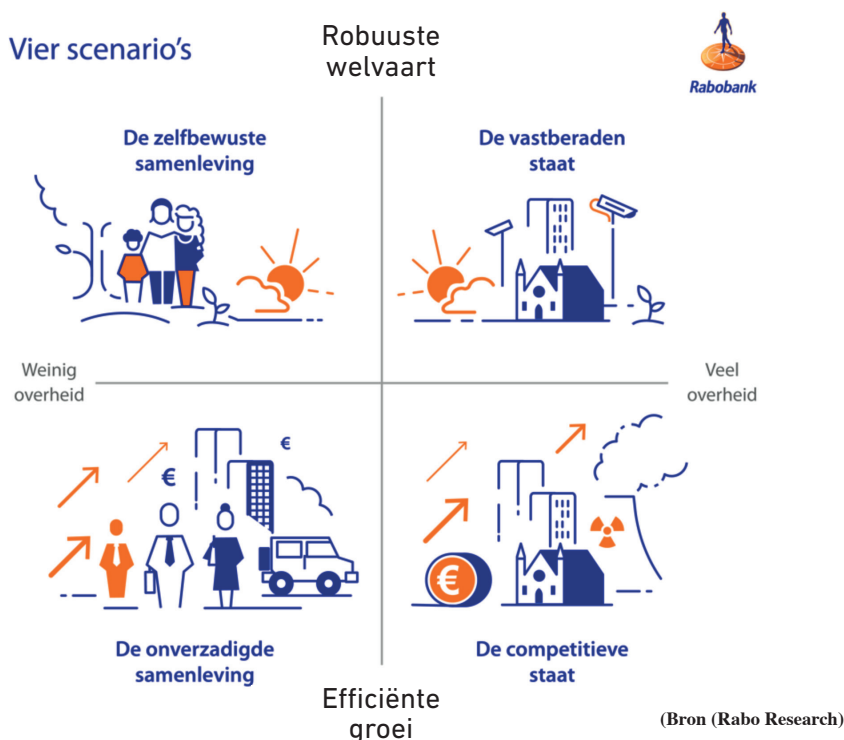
Vier scenario's

Robuuste welvaart

Rabobank

De zelfbewuste samenleving

De vastberaden staat

Weinig overheid

Veel overheid

€

€

€

De onverzadigde samenleving

De competitieve staat

Efficiënte groei

(Bron (Rabo Research)